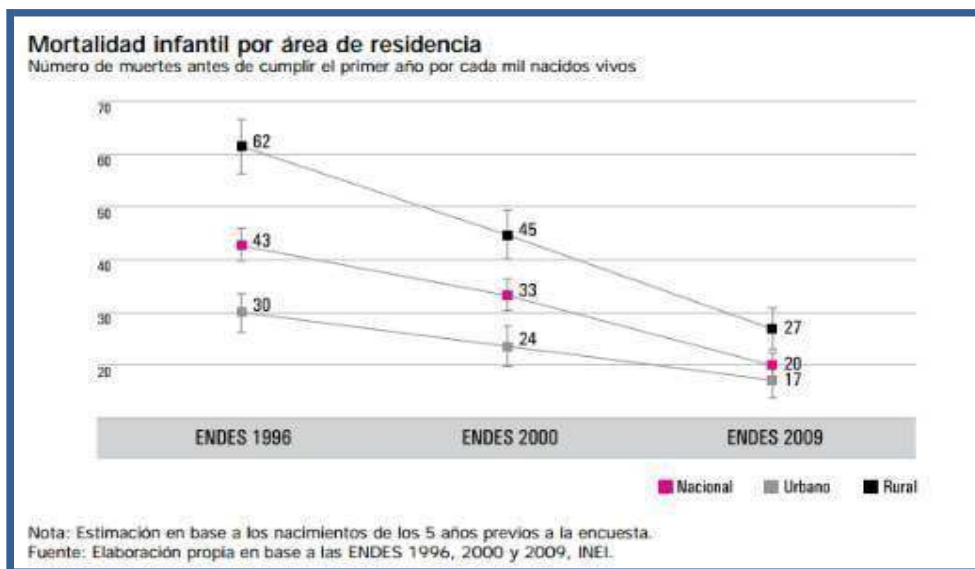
Mortalidad infantil por área de residencia
Número de muertes antes de cumplir el primer año por cada mil nacidos vivos

70
60
50
40
30
20

62
45
27
43
33
20
30
24
17

ENDES 1996
ENDES 2000
ENDES 2009

Nacional
Urbano
Rural

Nota: Estimación en base a los nacimientos de los 5 años previos a la encuesta.
Fuente: Elaboración propia en base a las ENDES 1996, 2000 y 2009, INEI.